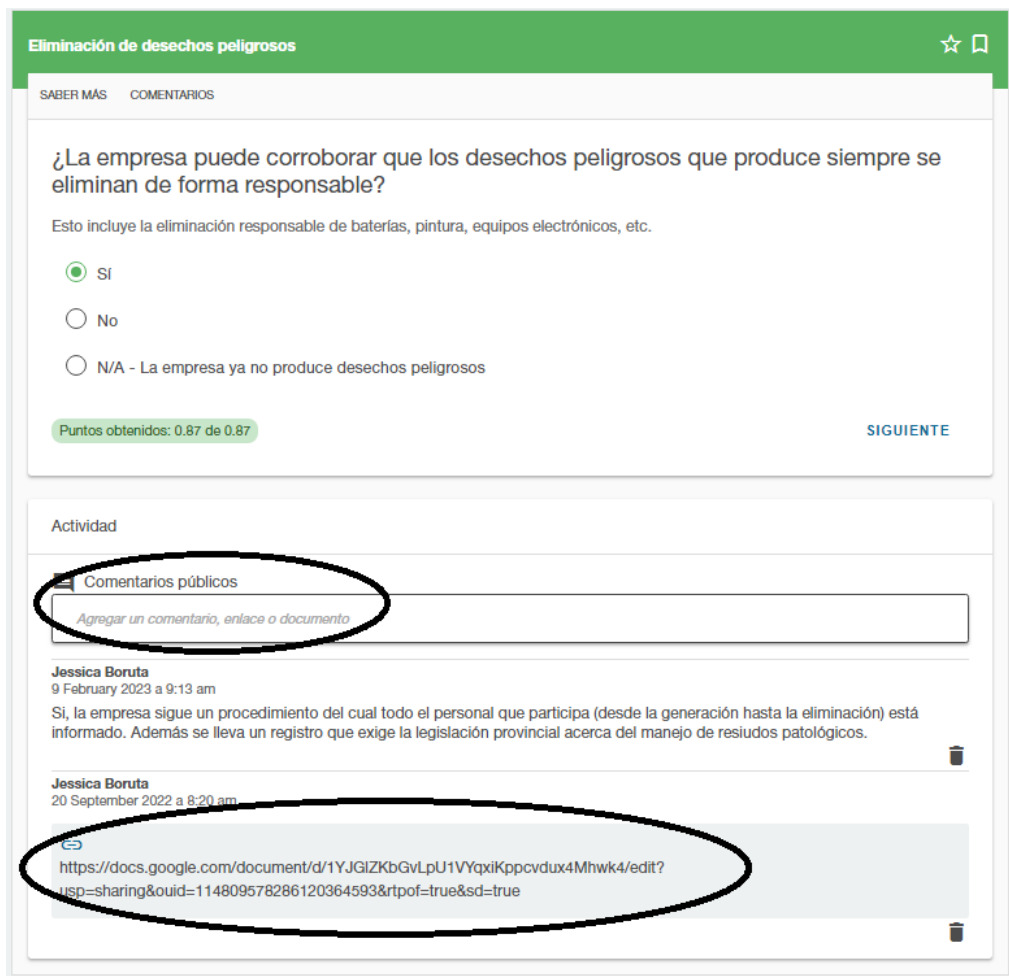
Eliminación de desechos peligrosos

SABER MÁS COMENTARIOS

¿La empresa puede corroborar que los desechos peligrosos que produce siempre se eliminan de forma responsable?

Esto incluye la eliminación responsable de baterías, pintura, equipos electrónicos, etc.

Sí

No

N/A - La empresa ya no produce desechos peligrosos

Puntos obtenidos: 0.87 de 0.87

SIGUIENTE

Actividad

Comentarios públicos

Agregar un comentario, enlace o documento

Jessica Boruta
9 February 2023 a 9:13 am
Si, la empresa sigue un procedimiento del cual todo el personal que participa (desde la generación hasta la eliminación) está informado. Además se lleva un registro que exige la legislación provincial acerca del manejo de resiudos patológicos.

Jessica Boruta
20 September 2022 a 8:20 am

https://docs.google.com/document/d/1YJGlZKbGvLpU1VYqxiKppcvdux4Mhwk4/edit?usp=sharing&ouid=114809578286120364593&rtpof=true&sd=true